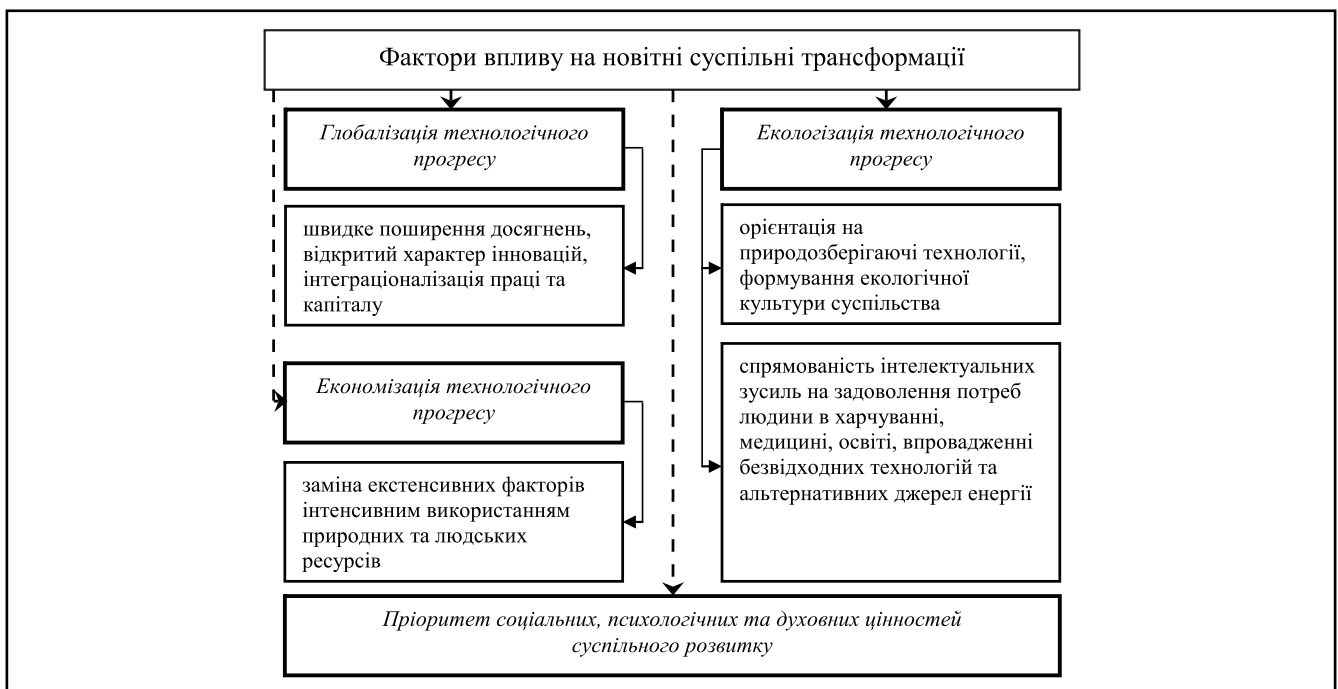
Фактори впливу на новітні суспільні трансформації

Глобалізація технологічного прогресу

швидке поширення досягнень, відкритий характер інновацій, інтеграціоналізація праці та капіталу

Економізація технологічного прогресу

заміна екстенсивних факторів інтенсивним використанням природних та людських ресурсів

Екологізація технологічного прогресу

орієнтація на природозберігаючі технології, формування екологічної культури суспільства

спрямованість інтелектуальних зусиль на задоволення потреб людини в харчуванні, медицині, освіті, впровадженні безвідходних технологій та альтернативних джерел енергії

Пріоритет соціальних, психологічних та духовних цінностей суспільного розвитку